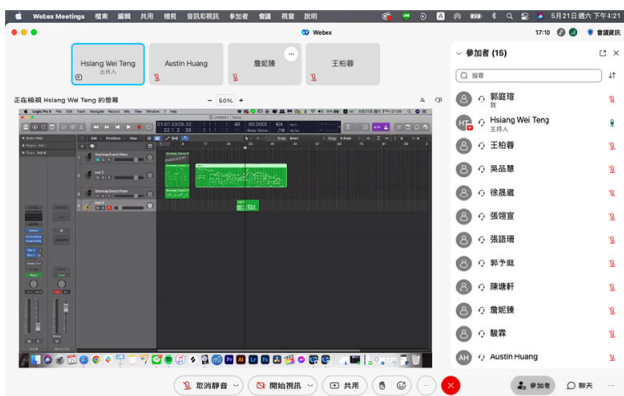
Webex Meetings 檔案 編輯 共用 檢視 音訊和視訊 參加者 會議 視窗 說明

5月21日 週六 下午4:21

Webex

17:10

會議資訊

Hsiang Wei Teng
主持人

Austin Huang

詹妮臻

王柏蓉

正在檢視 Hsiang Wei Teng 的螢幕

60%

參加者 (15)

搜尋

郭庭瑄
我

Hsiang Wei Teng
主持人

王柏蓉

吳品慧

徐晟崴

張翎宣

張語珊

郭予庭

陳境軒

詹妮臻

駿霖

Austin Huang

取消靜音

開始視訊

共用

參加者

聊天